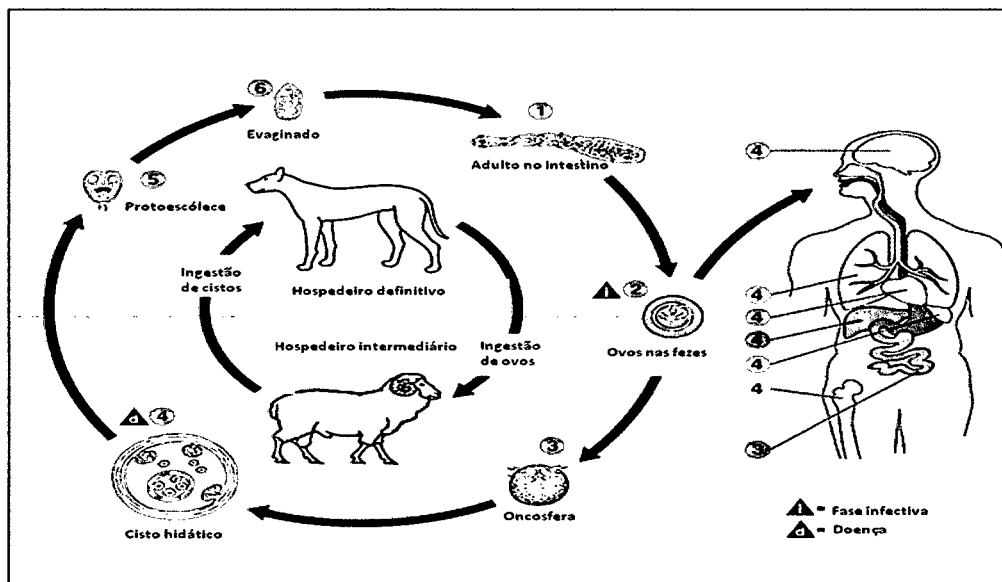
6
Evaginado

1
Adulto no intestino

5
Protoescólece

Ingestão de cistos

Hospedeiro definitivo

i 2
Ovos nas fezes

Hospedeiro intermediário

Ingestão de ovos

d 4

3
Oncosfera

Cisto hidático

4
4
4
4
4
4
3

i = Fase infectiva
d = Doença